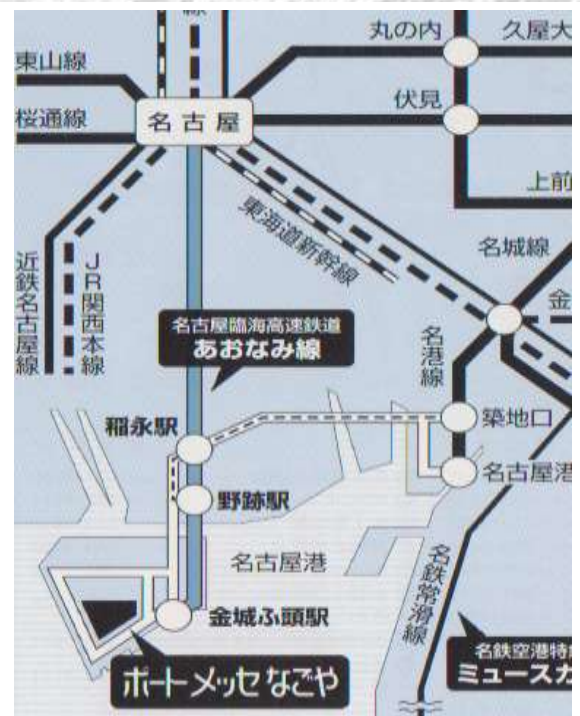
線
丸の内
久屋大
東山線
伏見
桜通線
名古屋
上前
東海道新幹線
名城線
近鉄名古屋線
JR関西本線
金
名古屋臨海高速鉄道
あおなみ線
名港線
稲永駅
築地口
名古屋港
野跡駅
名古屋港
名鉄常滑線
金城ふ頭駅
名鉄空港特
ミュースカ
ポートメッセなごや